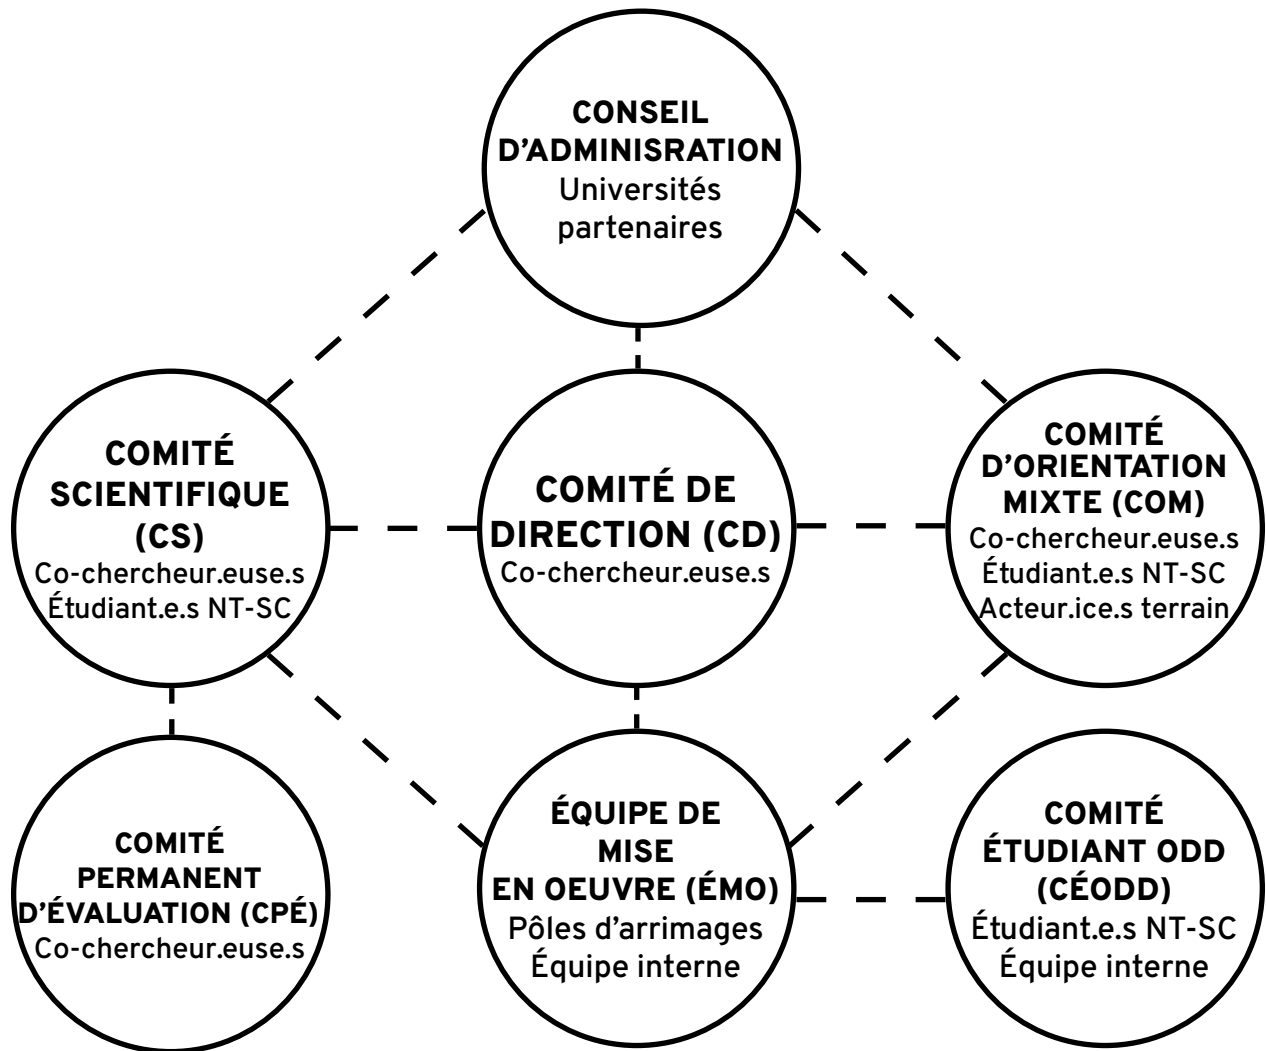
CONSEIL D'ADMINISRATION
Universités partenaires

COMITÉ SCIENTIFIQUE (CS)
Co-chercheur.euse.s
Étudiant.e.s NT-SC

COMITÉ DE DIRECTION (CD)
Co-chercheur.euse.s

COMITÉ D'ORIENTATION MIXTE (COM)
Co-chercheur.euse.s
Étudiant.e.s NT-SC
Acteur.ice.s terrain

COMITÉ PERMANENT D'ÉVALUATION (CPÉ)
Co-chercheur.euse.s

ÉQUIPE DE MISE EN OEUVRE (ÉMO)
Pôles d'arrimages
Équipe interne

COMITÉ ÉTUDIANT ODD (CÉODD)
Étudiant.e.s NT-SC
Équipe interne